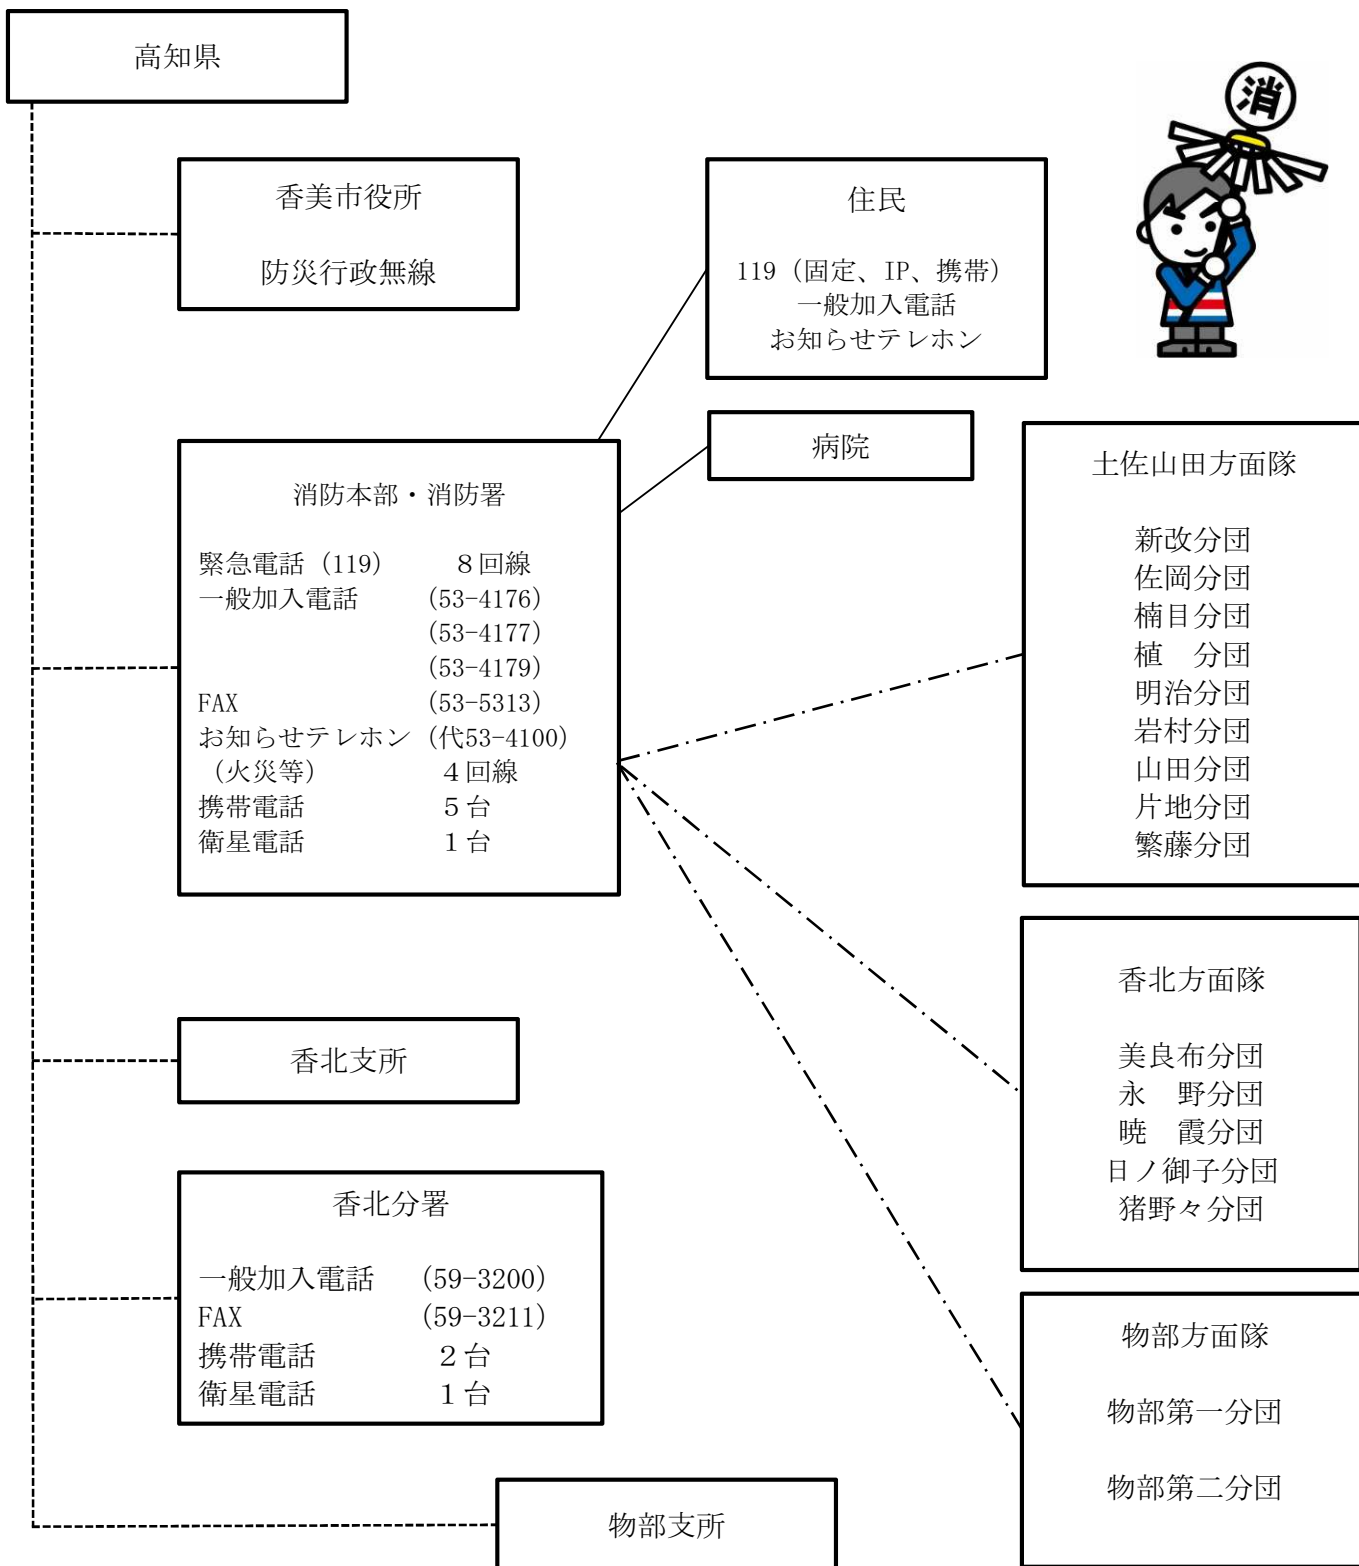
高知県

香美市役所

防災行政無線

住民

119（固定、IP、携帯）
一般加入電話
お知らせテレホン

消

病院

消防本部・消防署

緊急電話（119）　８回線
一般加入電話　(53-4176)
(53-4177)
(53-4179)
FAX　(53-5313)
お知らせテレホン（代53-4100)
（火災等）　４回線
携帯電話　５台
衛星電話　１台

土佐山田方面隊

新改分団
佐岡分団
楠目分団
植　分団
明治分団
岩村分団
山田分団
片地分団
繁藤分団

香北方面隊

美良布分団
永　野分団
暁　霞分団
日ノ御子分団
猪野々分団

香北支所

香北分署

一般加入電話　(59-3200)
FAX　(59-3211)
携帯電話　２台
衛星電話　１台

物部方面隊

物部第一分団

物部第二分団

物部支所